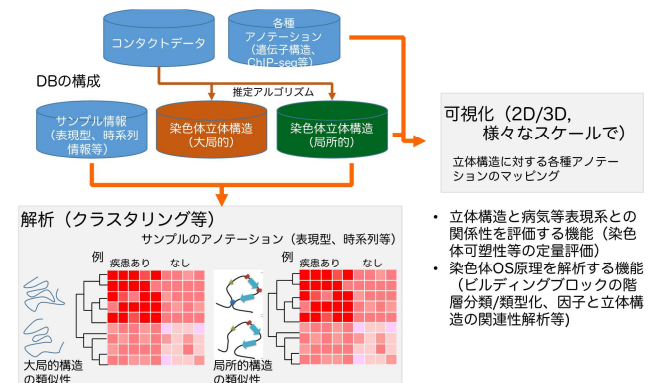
コンタクトデータ

各種アノテーション（遺伝子構造、ChIP-seq等）

DBの構成

推定アルゴリズム

サンプル情報（表現型、時系列情報等）

染色体立体構造（大局的）

染色体立体構造（局所的）

可視化（2D/3D、様々なスケールで）

立体構造に対する各種アノテーションのマッピング

解析（クラスタリング等）

サンプルのアノテーション（表現型、時系列等）

例

疾患あり　なし

例

疾患あり　なし

大局的構造の類似性

局所的構造の類似性

• 立体構造と病気等表現系との関係性を評価する機能（染色体可塑性等の定量評価）
• 染色体OS原理を解析する機能（ビルディングブロックの階層分類/類型化、因子と立体構造の関連性解析等）